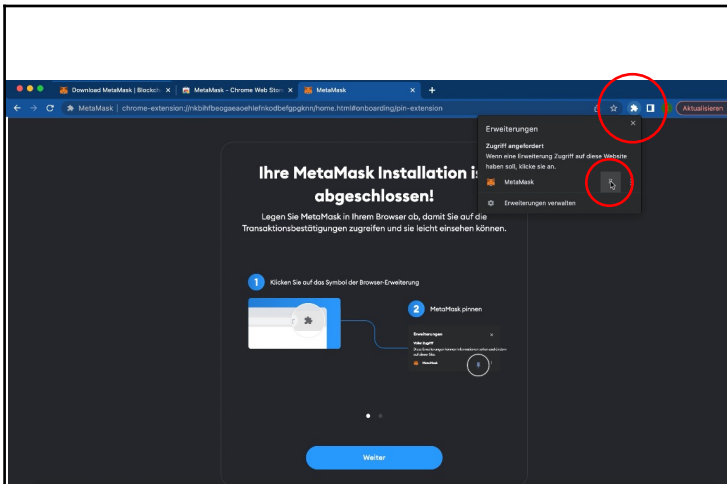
Download MetaMask | Blockch
MetaMask - Chrome Web Store
MetaMask
+
MetaMask | chrome-extension://nkbihfbeogaeaoehlefnkodbefgpgknn/home.html#onboarding/pin-extension
Aktualisieren

Erweiterungen
Zugriff angefordert
Wenn eine Erweiterung Zugriff auf diese Website haben soll, klicke sie an.
MetaMask
Erweiterungen verwalten

Ihre MetaMask Installation is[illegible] abgeschlossen!

Legen Sie MetaMask in Ihrem Browser ab, damit Sie auf die Transaktionsbestätigungen zugreifen und sie leicht einsehen können.

1 Klicken Sie auf das Symbol der Browser-Erweiterung

2 MetaMask pinnen

Erweiterungen
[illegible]
MetaMask

Weiter